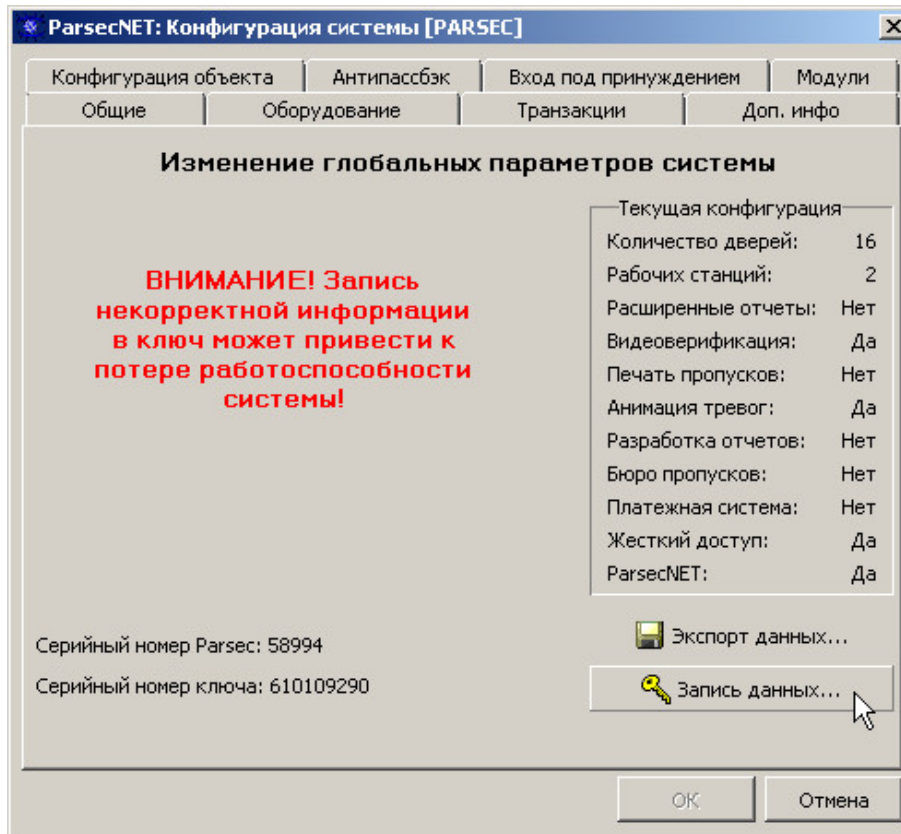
ParsecNET: Конфигурация системы [PARSEC]

Конфигурация объекта | Антипассбэк | Вход под принуждением | Модули
Общие | Оборудование | Транзакции | Доп. инфо

Изменение глобальных параметров системы

ВНИМАНИЕ! Запись некорректной информации в ключ может привести к потере работоспособности системы!

Текущая конфигурация

| | |
|---|---|
| Количество дверей: | 16 |
| Рабочих станций: | 2 |
| Расширенные отчеты: | Нет |
| Видеоверификация: | Да |
| Печать пропусков: | Нет |
| Анимация тревог: | Да |
| Разработка отчетов: | Нет |
| Бюро пропусков: | Нет |
| Платежная система: | Нет |
| Жесткий доступ: | Да |
| ParsecNET: | Да |

Серийный номер Parsec: 58994

Серийный номер ключа: 610109290

Экспорт данных...

Запись данных...

OK

Отмена